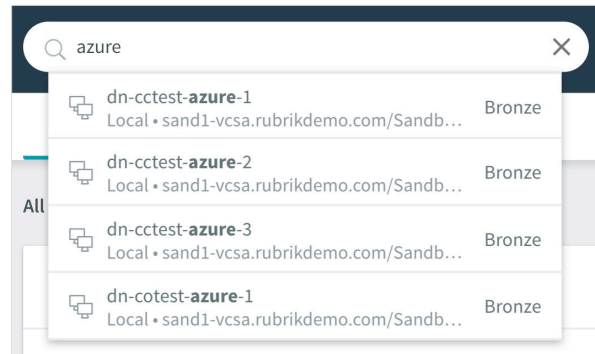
azure

dn-cctest-**azure**-1
Local • sand1-vcsa.rubrikdemo.com/Sandb...
Bronze

dn-cctest-**azure**-2
Local • sand1-vcsa.rubrikdemo.com/Sandb...
Bronze

dn-cctest-**azure**-3
Local • sand1-vcsa.rubrikdemo.com/Sandb...
Bronze

dn-cotest-**azure**-1
Local • sand1-vcsa.rubrikdemo.com/Sandb...
Bronze

All